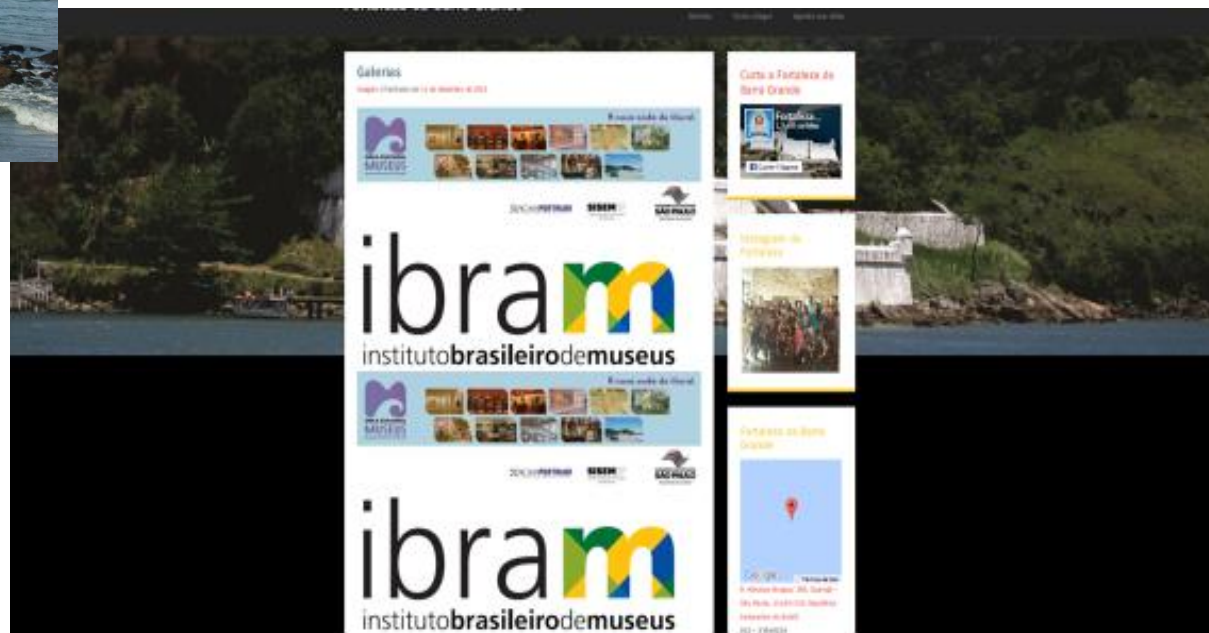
Galerias

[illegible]

ibram

institutobrasileirodemuseus

ibram

institutobrasileirodemuseus

Curta a Fortaleza da Barra Grande

Fortaleza...

Curtir Página

Instagram da Fortaleza

Fortaleza da Barra Grande

Google